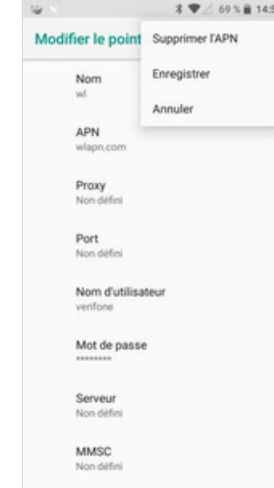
69 % 14:5

Modifier le point

Supprimer l'APN

Enregistrer

Annuler

Nom
wl

APN
wlapn.com

Proxy
Non défini

Port
Non défini

Nom d'utilisateur
verifone

Mot de passe
********

Serveur
Non défini

MMSC
Non défini